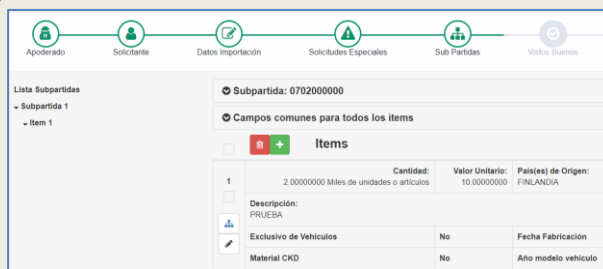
Apoderado
Solicitante
Datos Importación
Solicitudes Especiales
Sub Partidas
Vistos Buenos

Lista Subpartidas
Subpartida 1
Item 1

Subpartida: 0702000000

Campos comunes para todos los items

Items

1

Cantidad:
2.00000000 Miles de unidades o artículos

Valor Unitario:
10.00000000

País(es) de Origen:
FINLANDIA

Descripción:
PRUEBA

| Exclusivo de Vehiculos | No | Fecha Fabricación |
|---|---|---|
| Material CKD | No | Año modelo vehiculo |